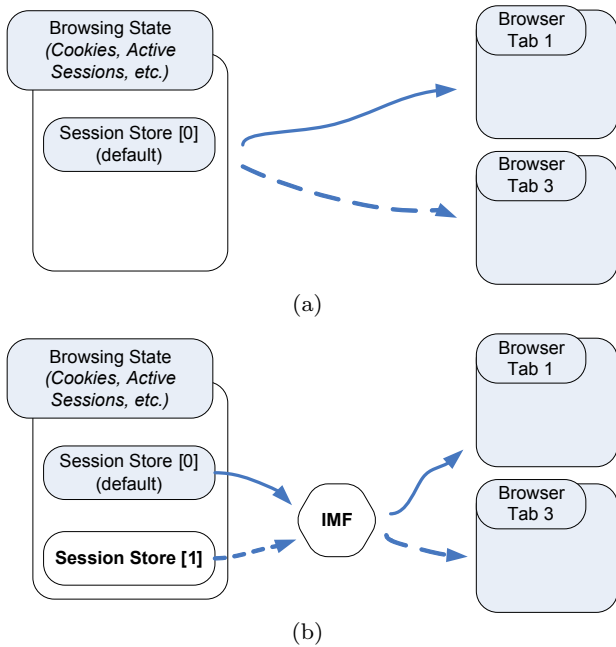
Browsing State
*(Cookies, Active Sessions, etc.)*

Session Store [0]
(default)

Browser Tab 1

Browser Tab 3

(a)

Browsing State
*(Cookies, Active Sessions, etc.)*

Session Store [0]
(default)

**Session Store [1]**

**IMF**

Browser Tab 1

Browser Tab 3

(b)